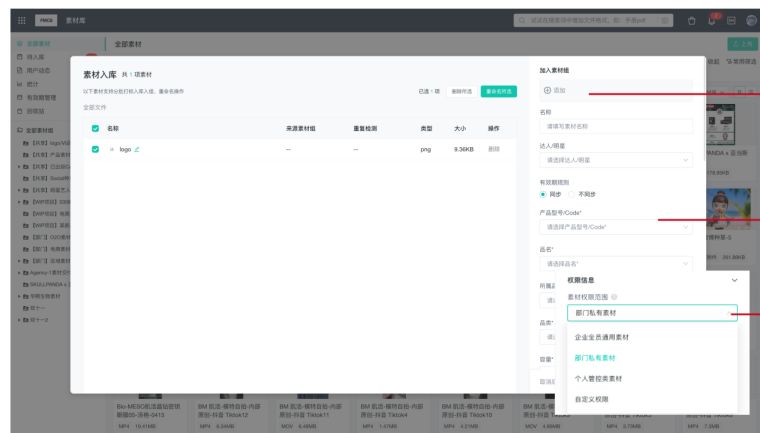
素材库

搜索在搜索中搜索文件格式，如：手册pdf

上传

全部素材

全部素材

待入库

用户动态

统计

有效期管理

回收站

全部素材组

【共享】logo/VI

【共享】产品素材

【共享】已经报公司

【共享】Social帖

【共享】商城活动

【WIP后台】SXXX

【WIP后台】电商

【WIP后台】直播

【部门】ODO帖

【部门】电商专卖

【部门】店铺素材

Agency-1素材归档

SKULLPANDA x

示例及实例素材

组一

组十一

素材入库 共 1 项素材

以下素材支持分批打标入库入组，重命名操作

已选：1项

删除所选

重命名所选

全部文件

| 名称 | 来源素材组 | 重复检测 | 类型 | 大小 | 操作 |
|---|---|---|---|---|---|
| logo | -- | -- | png | 9.36KB | 删除 |

加入素材组

添加

名称

请填写素材名称

达人/明星

请选择达人/明星

有效期规则

同步

不同步

产品型号/Code*

请选择产品型号/Code*

品名*

请选择品名*

所属品

品类*

音量*

取消

权限信息

素材权限范围

部门私有素材

企业全员通用素材

部门私有素材

个人管控类素材

自定义权限

Bio-MESO机活晶钻密原素精55-活格-0413

MP4 19.41MB

BM 肌活-棒特自拍-内部原创-抖音 Tiktok12

MP4 6.34MB

BM 肌活-棒特自拍-内部原创-抖音 Tiktok11

MOV 6.48MB

BM 肌活-棒特自拍-内部原创-抖音 Tiktok4

MP4 1.47MB

BM 肌活-棒特自拍-内部原创-抖音 Tiktok10

MP4 4.51MB

MP4 4.98MB

MP4 3.73MB

MP4 7.2MB

PANDA x 亚洲

378.93KB

特异-S

261.8KB